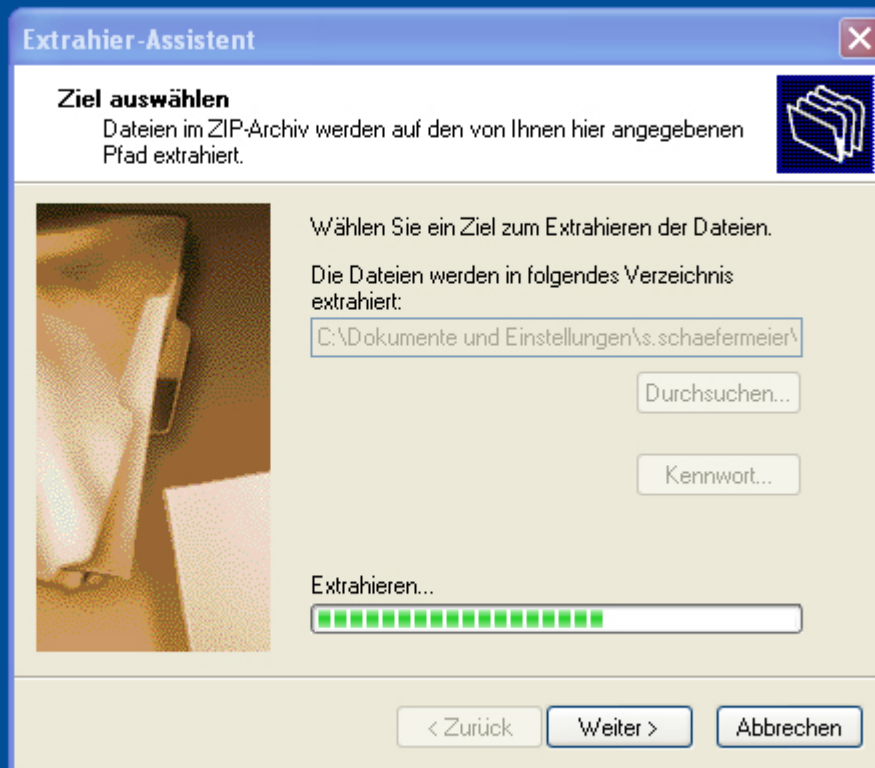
Extrahier-Assistent

Ziel auswählen
Dateien im ZIP-Archiv werden auf den von Ihnen hier angegebenen Pfad extrahiert.

Wählen Sie ein Ziel zum Extrahieren der Dateien.

Die Dateien werden in folgendes Verzeichnis extrahiert:

C:\Dokumente und Einstellungen\s.schaefermeier\

Durchsuchen...

Kennwort...

Extrahieren...

< Zurück
Weiter >
Abbrechen